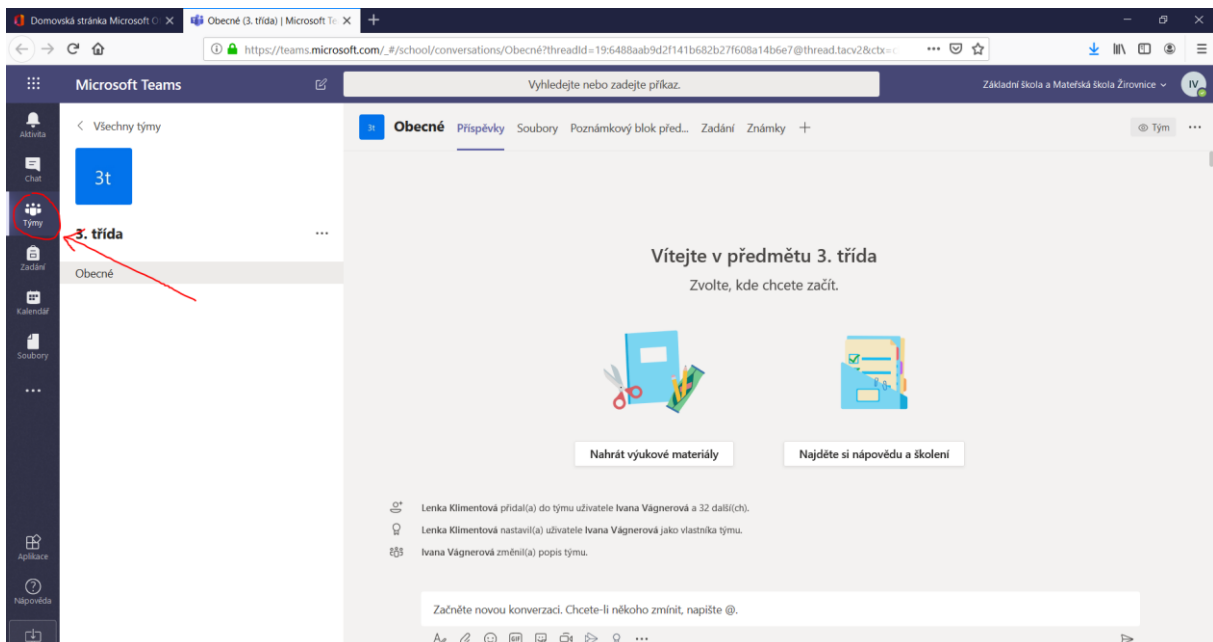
Domovská stránka Microsoft O
Obecné (3. třída) | Microsoft Te
https://teams.microsoft.com/_#/school/conversations/Obecné?threadId=19:6488aab9d2f141b682b27f608a14b6e7@thread.tacv2&ctx=c

Microsoft Teams
Vyhledejte nebo zadejte příkaz.
Základní škola a Mateřská škola Žirovnice
IV

Aktivita
Chat
Týmy
Zadání
Kalendář
Soubory
...
Aplikace
Nápověda

< Všechny týmy
3t
3. třída
...
Obecné

3t Obecné Příspěvky Soubory Poznámkový blok před... Zadání Známky +
Tým ...

Vítejte v předmětu 3. třída
Zvolte, kde chcete začít.

Nahrát výukové materiály
Najděte si nápovědu a školení

Lenka Klimentová přidal(a) do týmu uživatele Ivana Vágnerová a 32 další(ch).
Lenka Klimentová nastavil(a) uživatele Ivana Vágnerová jako vlastníka týmu.
Ivana Vágnerová změnil(a) popis týmu.

Začněte novou konverzaci. Chcete-li někoho zmínit, napište @.